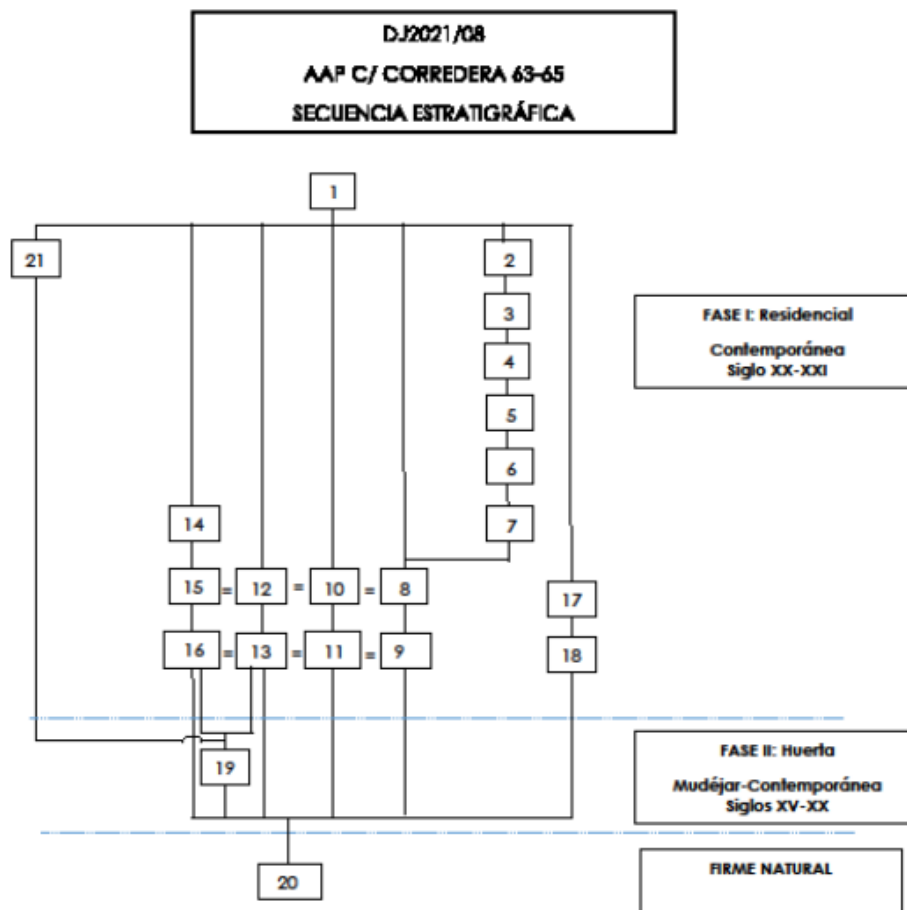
DJ2021/08

AAP C/ CORREDERA 63-65

SECUENCIA ESTRATIGRÁFICA

1

21

2

3

4

5

6

7

14

15 = 12 = 10 = 8

16 = 13 = 11 = 9

17

18

19

20

FASE I: Residencial

Contemporánea
Siglo XX-XXI

FASE II: Huerta

Mudéjar-Contemporánea
Siglos XV-XX

FIRME NATURAL